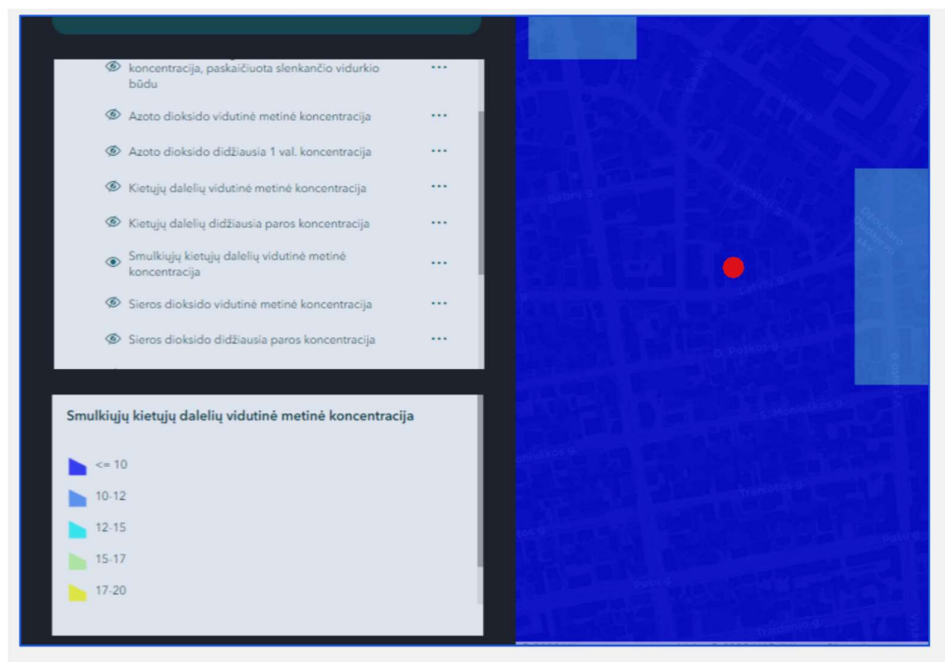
koncentracija, paskaičiuota slenkančio vidurkio būdu ···

Azoto dioksido vidutinė metinė koncentracija ···

Azoto dioksido didžiausia 1 val. koncentracija ···

Kietųjų dalelių vidutinė metinė koncentracija ···

Kietųjų dalelių didžiausia paros koncentracija ···

Smulkiųjų kietųjų dalelių vidutinė metinė koncentracija ···

Sieros dioksido vidutinė metinė koncentracija ···

Sieros dioksido didžiausia paros koncentracija ···

Smulkiųjų kietųjų dalelių vidutinė metinė koncentracija

<= 10

10-12

12-15

15-17

17-20

D. Poškos g.

Trakų g.